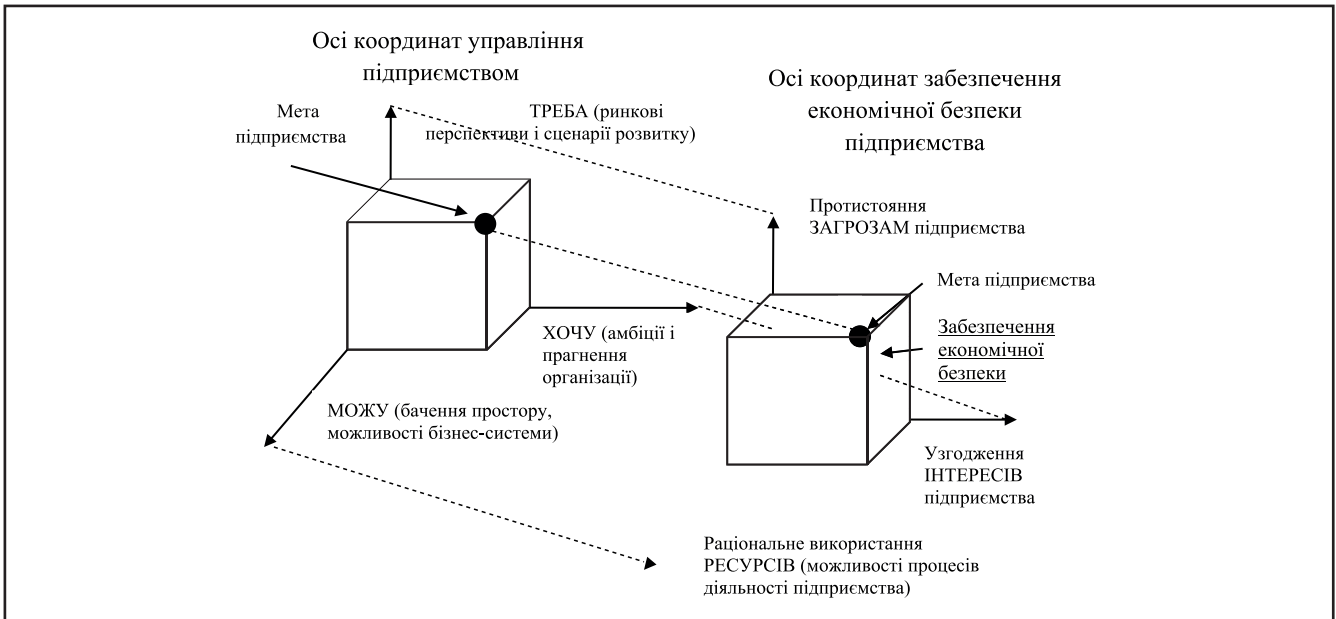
Осі координат управління підприємством

Осі координат забезпечення економічної безпеки підприємства

Мета підприємства

ТРЕБА (ринкові перспективи і сценарії розвитку)

Протистояння ЗАГРОЗАМ підприємства

Мета підприємства

Забезпечення економічної безпеки

ХОЧУ (амбіції і прагнення організації)

МОЖУ (бачення простору, можливості бізнес-системи)

Узгодження ІНТЕРЕСІВ підприємства

Раціональне використання РЕСУРСІВ (можливості процесів діяльності підприємства)